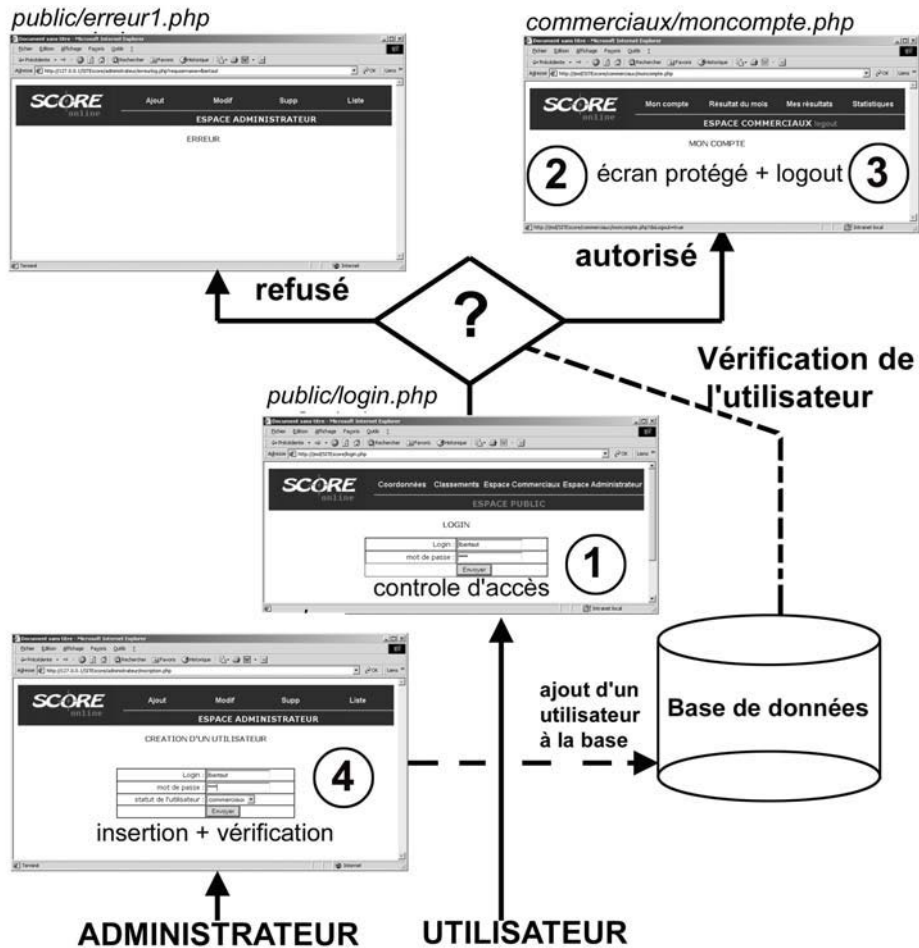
public/erreur1.php

SCORE online
Ajout
Modif
Supp
Liste
ESPACE ADMINISTRATEUR
ERREUR

commerciaux/moncompte.php

SCORE online
Mon compte
Resultat du mois
Mes résultats
Statistiques
ESPACE COMMERCIAUX logout
MON COMPTE
2
écran protégé + logout
3

autorisé

refusé

?

Vérification de l'utilisateur

public/login.php

SCORE online
Coordonnées
Classements
Espace Commerciaux
Espace Administrateur
ESPACE PUBLIC
LOGIN
Login
mot de passe
Envoyer
1
controle d'accès

SCORE online
Ajout
Modif
Supp
Liste
ESPACE ADMINISTRATEUR
CREATION D'UN UTILISATEUR
Login
mot de passe
statut de l'utilisateur
commerciaux
Envoyer
4
insertion + vérification

ajout d'un utilisateur à la base

Base de données

ADMINISTRATEUR

UTILISATEUR